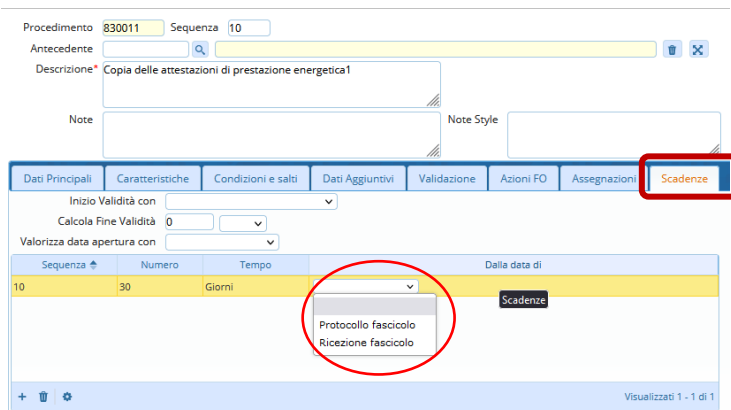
Procedimento 830011 Sequenza 10

Antecedente

Descrizione* Copia delle attestazioni di prestazione energetica1

Note

Note Style

Dati Principali | Caratteristiche | Condizioni e salti | Dati Aggiuntivi | Validazione | Azioni FO | Assegnazioni | Scadenze

Inizio Validità con

Calcola Fine Validità 0

Valorizza data apertura con

| Sequenza | Numero | Tempo | Dalla data di |
|---|---|---|---|
| 10 | 30 | Giorni | |

Scadenze

Protocollo fascicolo
Ricezione fascicolo

Visualizzati 1 - 1 di 1